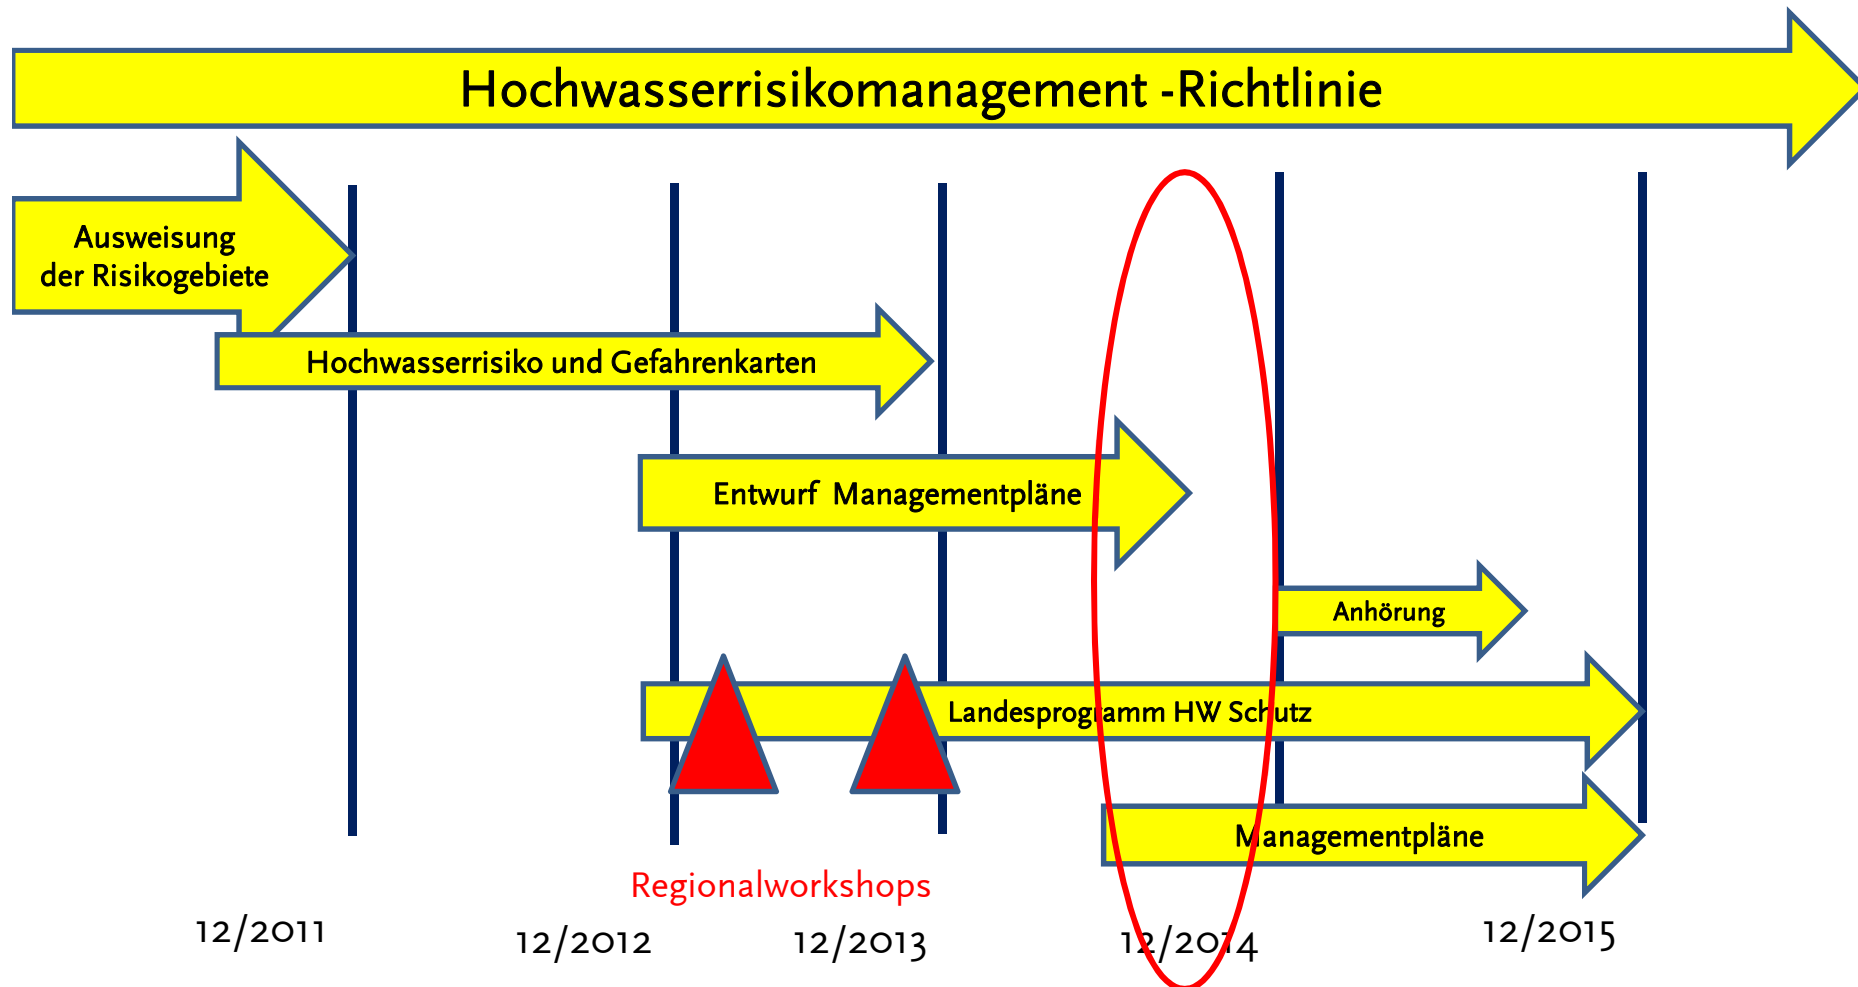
Hochwasserrisikomanagement -Richtlinie

Ausweisung der Risikogebiete

Hochwasserrisiko und Gefahrenkarten

Entwurf Managementpläne

Anhörung

Landesprogramm HW Schutz

Managementpläne

Regionalworkshops

12/2011

12/2012

12/2013

12/2014

12/2015